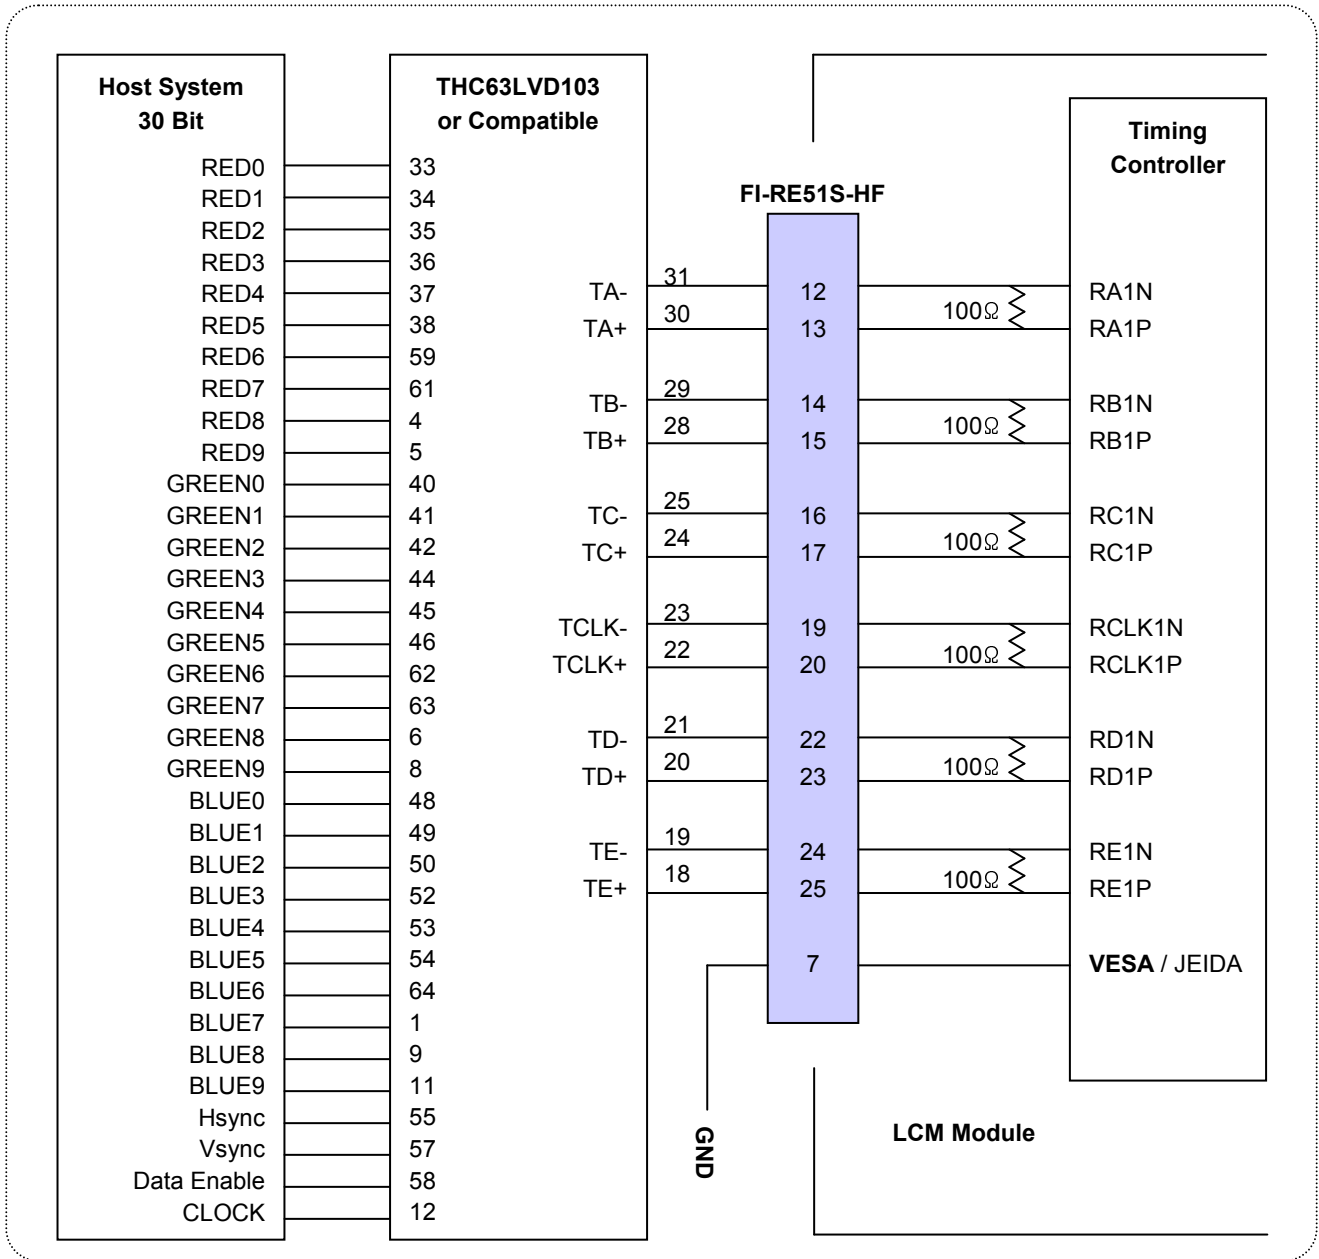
Host System
30 Bit

RED0
RED1
RED2
RED3
RED4
RED5
RED6
RED7
RED8
RED9
GREEN0
GREEN1
GREEN2
GREEN3
GREEN4
GREEN5
GREEN6
GREEN7
GREEN8
GREEN9
BLUE0
BLUE1
BLUE2
BLUE3
BLUE4
BLUE5
BLUE6
BLUE7
BLUE8
BLUE9
Hsync
Vsync
Data Enable
CLOCK

THC63LVD103
or Compatible

33
34
35
36
37
38
59
61
4
5
40
41
42
44
45
46
62
63
6
8
48
49
50
52
53
54
64
1
9
11
55
57
58
12

TA- 31
TA+ 30
TB- 29
TB+ 28
TC- 25
TC+ 24
TCLK- 23
TCLK+ 22
TD- 21
TD+ 20
TE- 19
TE+ 18

FI-RE51S-HF

12
13
14
15
16
17
19
20
22
23
24
25
7

GND

100Ω
100Ω
100Ω
100Ω
100Ω
100Ω

Timing
Controller

RA1N
RA1P
RB1N
RB1P
RC1N
RC1P
RCLK1N
RCLK1P
RD1N
RD1P
RE1N
RE1P
VESA / JEIDA

LCM Module